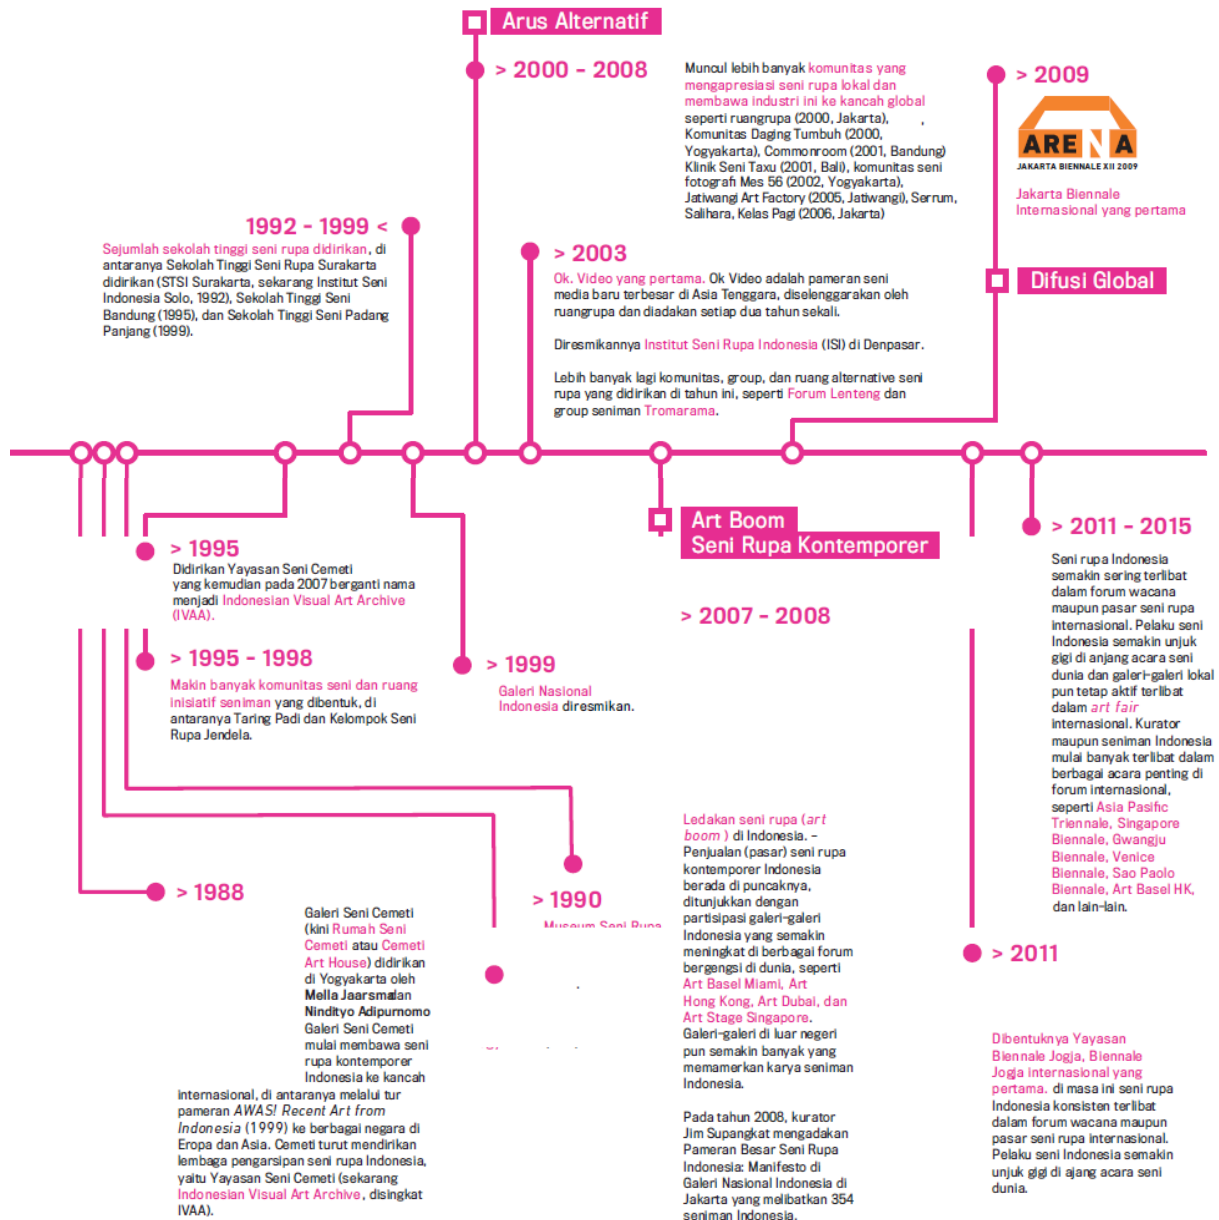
Arus Alternatif

> 2000 - 2008

Muncul lebih banyak komunitas yang mengapresiasi seni rupa lokal dan membawa industri ini ke kancah global seperti ruangrupa (2000, Jakarta), Komunitas Daging Tumbuh (2000, Yogyakarta), Commonroom (2001, Bandung) Klinik Seni Taxu (2001, Bali), komunitas seni fotografi Mes 56 (2002, Yogyakarta), Jatiwangi Art Factory (2005, Jatiwangi), Serrum, Salihara, Kelas Pagi (2006, Jakarta)

> 2009

ARENA
JAKARTA BIENNALE XII 2009

Jakarta Biennale Internasional yang pertama

1992 - 1999 <

Sejumlah sekolah tinggi seni rupa didirikan, di antaranya Sekolah Tinggi Seni Rupa Surakarta didirikan (STSI Surakarta, sekarang Institut Seni Indonesia Solo, 1992), Sekolah Tinggi Seni Bandung (1995), dan Sekolah Tinggi Seni Padang Panjang (1999).

> 2003

Ok. Video yang pertama. Ok Video adalah pameran seni media baru terbesar di Asia Tenggara, diselenggarakan oleh ruangrupa dan diadakan setiap dua tahun sekali.

Diresmikannya Institut Seni Rupa Indonesia (ISI) di Denpasar.

Lebih banyak lagi komunitas, group, dan ruang alternative seni rupa yang didirikan di tahun ini, seperti Forum Lenteng dan group seniman Tromarama.

Difusi Global

Art Boom
Seni Rupa Kontemporer

> 1995

Didirikan Yayasan Seni Cemeti yang kemudian pada 2007 berganti nama menjadi Indonesian Visual Art Archive (IVAA).

> 2007 - 2008

> 2011 - 2015

Seni rupa Indonesia semakin sering terlibat dalam forum wacana maupun pasar seni rupa internasional. Pelaku seni Indonesia semakin unjuk gigi di anjang acara seni dunia dan galeri-galeri lokal pun tetap aktif terlibat dalam art fair internasional. Kurator maupun seniman Indonesia mulai banyak terlibat dalam berbagai acara penting di forum internasional, seperti Asia Pasific Triennale, Singapore Biennale, Gwangju Biennale, Venice Biennale, Sao Paolo Biennale, Art Basel HK, dan lain-lain.

> 1995 - 1998

Makin banyak komunitas seni dan ruang inisiatif seniman yang dibentuk, di antaranya Taring Padi dan Kelompok Seni Rupa Jendela.

> 1999

Galeri Nasional Indonesia diresmikan.

Ledakan seni rupa (art boom ) di Indonesia. - Penjualan (pasar) seni rupa kontemporer Indonesia berada di puncaknya, ditunjukkan dengan partisipasi galeri-galeri Indonesia yang semakin meningkat di berbagai forum bergengsi di dunia, seperti Art Basel Miami, Art Hong Kong, Art Dubai, dan Art Stage Singapore. Galeri-galeri di luar negeri pun semakin banyak yang memamerkan karya seniman Indonesia.

Pada tahun 2008, kurator Jim Supangkat mengadakan Pameran Besar Seni Rupa Indonesia: Manifesto di Galeri Nasional Indonesia di Jakarta yang melibatkan 354 seniman Indonesia.

> 1988

Galeri Seni Cemeti (kini Rumah Seni Cemeti atau Cemeti Art House) didirikan di Yogyakarta oleh Mella Jaarsmalan Nindityo Adipurnomo Galeri Seni Cemeti mulai membawa seni rupa kontemporer Indonesia ke kancah internasional, di antaranya melalui tur pameran AWAS! Recent Art from Indonesia (1999) ke berbagai negara di Eropa dan Asia. Cemeti turut mendirikan lembaga pengarsipan seni rupa Indonesia, yaitu Yayasan Seni Cemeti (sekarang Indonesian Visual Art Archive, disingkat IVAA).

> 1990

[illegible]

> 2011

Dibentuknya Yayasan Biennale Jogja, Biennale Jogja internasional yang pertama. di masa ini seni rupa Indonesia konsisten terlibat dalam forum wacana maupun pasar seni rupa internasional. Pelaku seni Indonesia semakin unjuk gigi di ajang acara seni dunia.